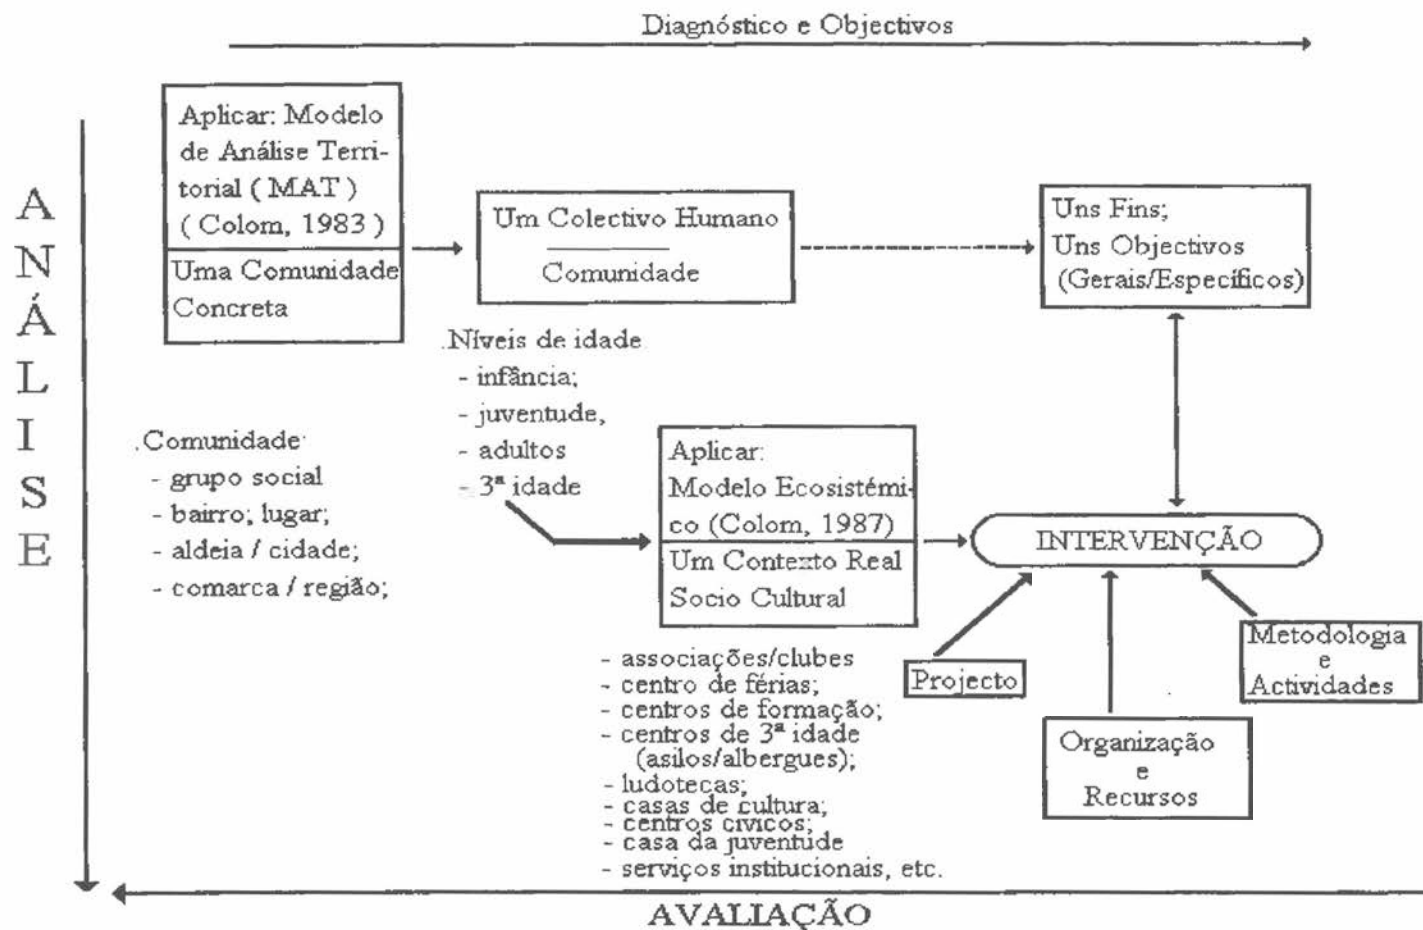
Diagnóstico e Objectivos

A N Á L I S E

Aplicar: Modelo de Análise Territorial ( MAT ) ( Colom, 1983 )

Uma Comunidade Concreta

Um Colectivo Humano

Comunidade

Uns Fins; Uns Objectivos (Gerais/Específicos)

.Níveis de idade
- infância;
- juventude,
- adultos
- 3ª idade

.Comunidade
- grupo social
- bairro; lugar;
- aldeia / cidade;
- comarca / região;

Aplicar: Modelo Ecosistémico (Colom, 1987)

Um Contexto Real Socio Cultural

INTERVENÇÃO

Projecto

Metodologia e Actividades

Organização e Recursos

- associações/clubes
- centro de férias;
- centros de formação;
- centros de 3ª idade (asilos/albergues);
- ludotecas;
- casas de cultura;
- centros cívicos;
- casa da juventude
- serviços institucionais, etc.

AVALIAÇÃO